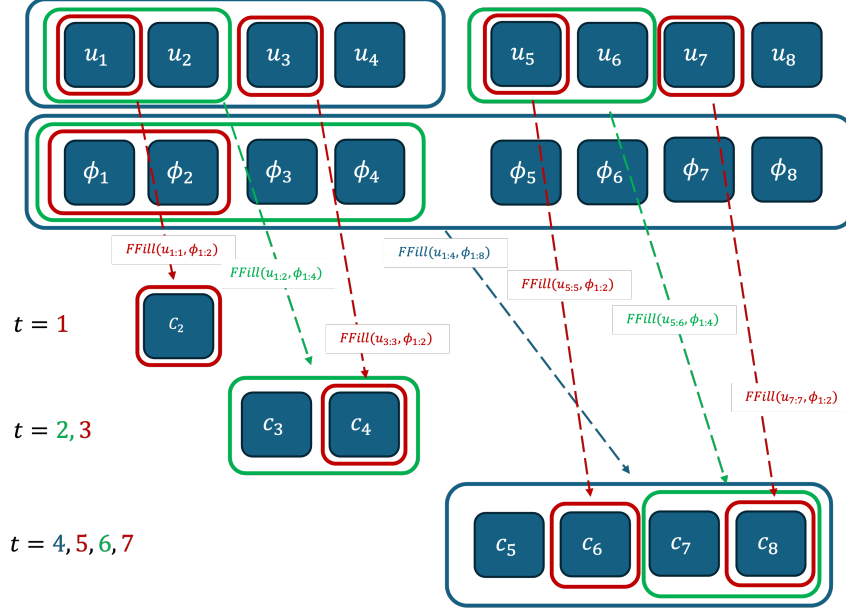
$u_1$ $u_2$ $u_3$ $u_4$ $u_5$ $u_6$ $u_7$ $u_8$

$\phi_1$ $\phi_2$ $\phi_3$ $\phi_4$ $\phi_5$ $\phi_6$ $\phi_7$ $\phi_8$

$FFill(u_{1:1}, \phi_{1:2})$

$FFill(u_{1:2}, \phi_{1:4})$

$FFill(u_{1:4}, \phi_{1:8})$

$FFill(u_{5:5}, \phi_{1:2})$

$t = 1$

$c_2$

$FFill(u_{3:3}, \phi_{1:2})$

$FFill(u_{5:6}, \phi_{1:4})$

$t = 2, 3$

$c_3$ $c_4$

$FFill(u_{7:7}, \phi_{1:2})$

$t = 4, 5, 6, 7$

$c_5$ $c_6$ $c_7$ $c_8$